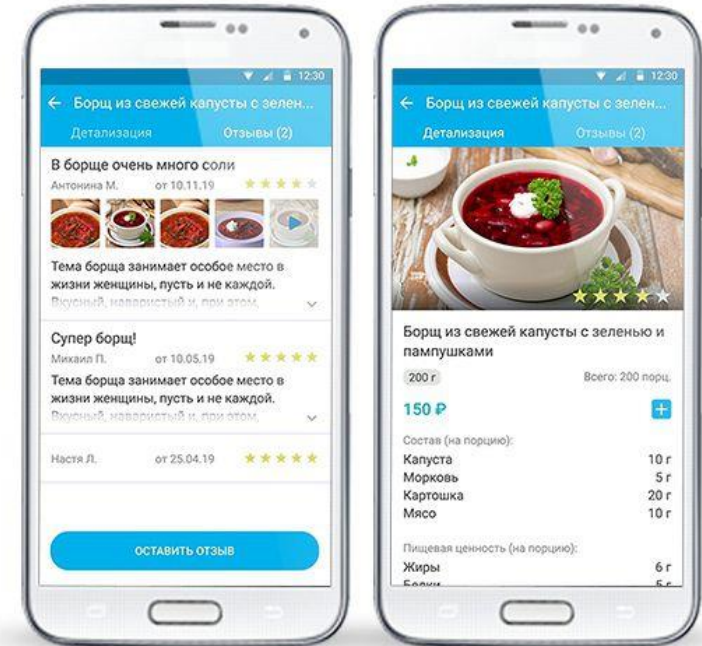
12:30

← Борщ из свежей капусты с зелен...

Детализация

Отзывы (2)

В борще очень много соли

Антонина М.

от 10.11.19

Тема борща занимает особое место в жизни женщины, пусть и не каждой. Вкусный, наваристый и, при этом,

Супер борщ!

Михаил П.

от 10.05.19

Тема борща занимает особое место в жизни женщины, пусть и не каждой. Вкусный, наваристый и, при этом,

Настя Л.

от 25.04.19

ОСТАВИТЬ ОТЗЫВ

12:30

← Борщ из свежей капусты с зелен...

Детализация

Отзывы (2)

Борщ из свежей капусты с зеленью и пампушками

200 г

Всего: 200 порц.

150 ₽

+

Состав (на порцию):

| | |
|---|---|
| Капуста | 10 г |
| Морковь | 5 г |
| Картошка | 20 г |
| Мясо | 10 г |

Пищевая ценность (на порцию):

| | |
|---|---|
| Жиры | 6 г |
| Белки | 5 г |